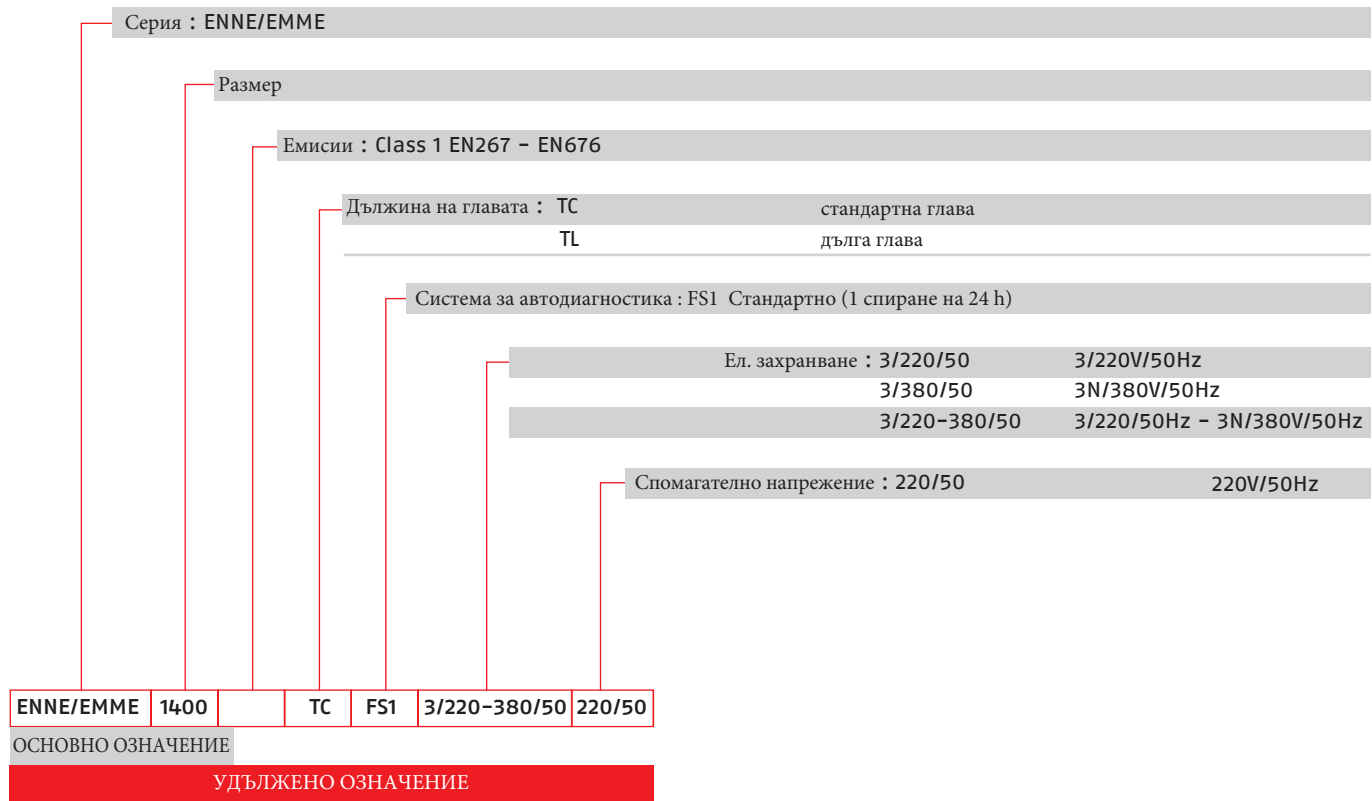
Серия : ENNE/EMME

Размер

Емисии : Class 1 EN267 - EN676

Дължина на главата : TC стандартна глава
TL дълга глава

Система за автодиагностика : FS1 Стандартно (1 спиране на 24 h)

Ел. захранване : 3/220/50 3/220V/50Hz
3/380/50 3N/380V/50Hz
3/220-380/50 3/220/50Hz - 3N/380V/50Hz

Спомагателно напрежение : 220/50 220V/50Hz

| ENNE/EMME | 1400 | | TC | FS1 | 3/220-380/50 | 220/50 |
|---|---|---|---|---|---|---|

ОСНОВНО ОЗНАЧЕНИЕ

УДЪЛЖЕНО ОЗНАЧЕНИЕ